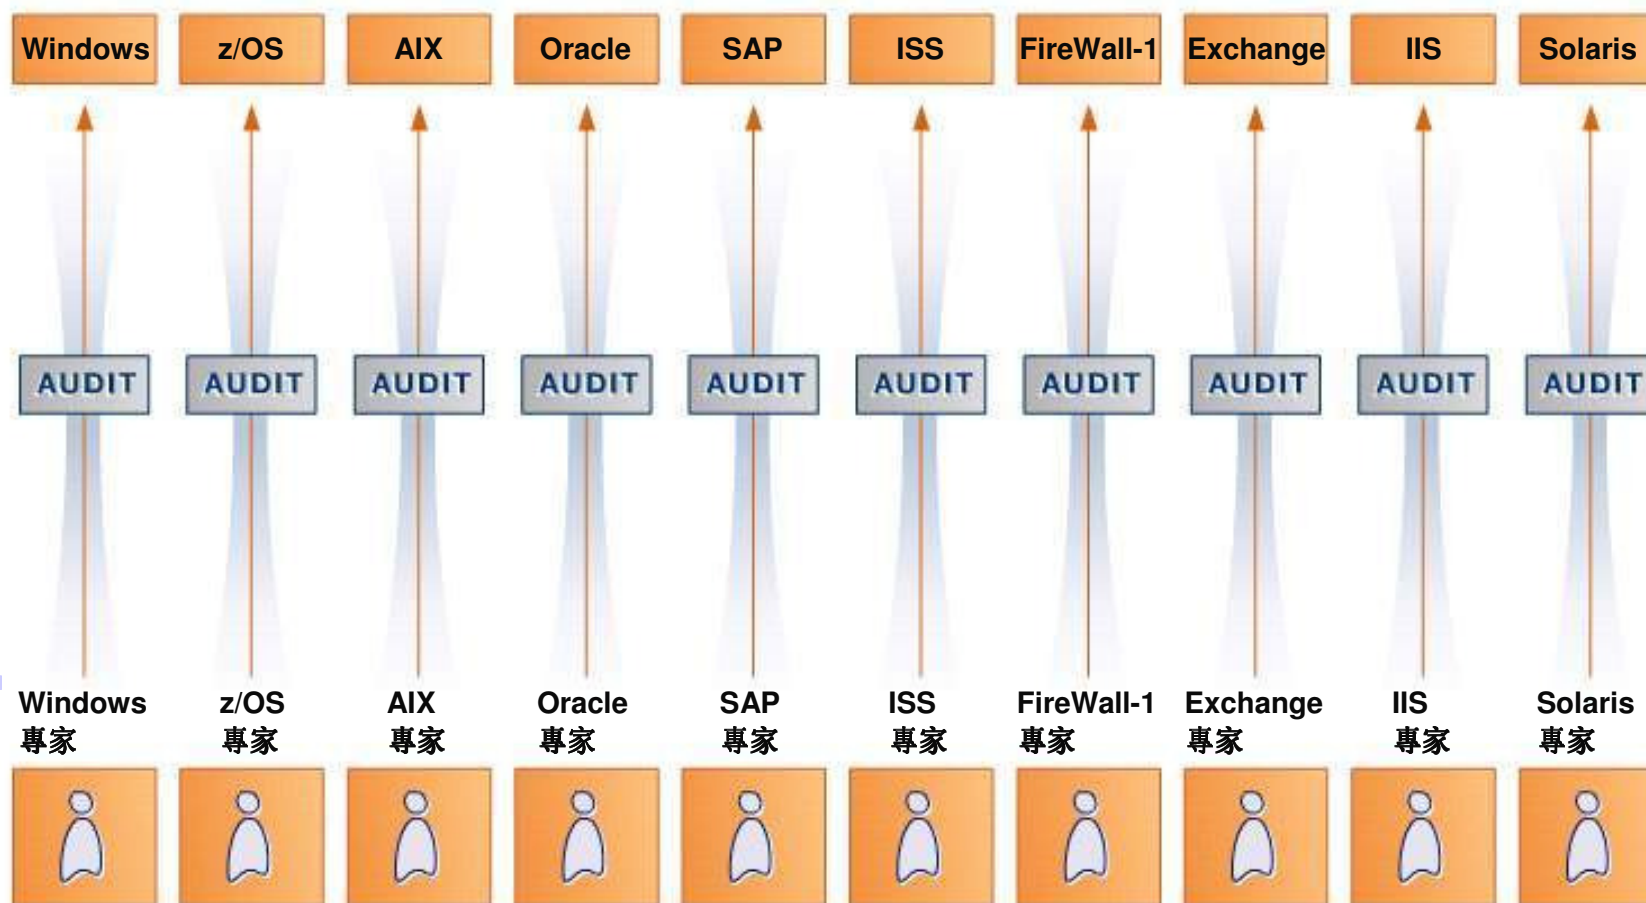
Windows z/OS AIX Oracle SAP ISS FireWall-1 Exchange IIS Solaris

AUDIT AUDIT AUDIT AUDIT AUDIT AUDIT AUDIT AUDIT AUDIT AUDIT

Windows 專家 z/OS 專家 AIX 專家 Oracle 專家 SAP 專家 ISS 專家 FireWall-1 專家 Exchange 專家 IIS 專家 Solaris 專家